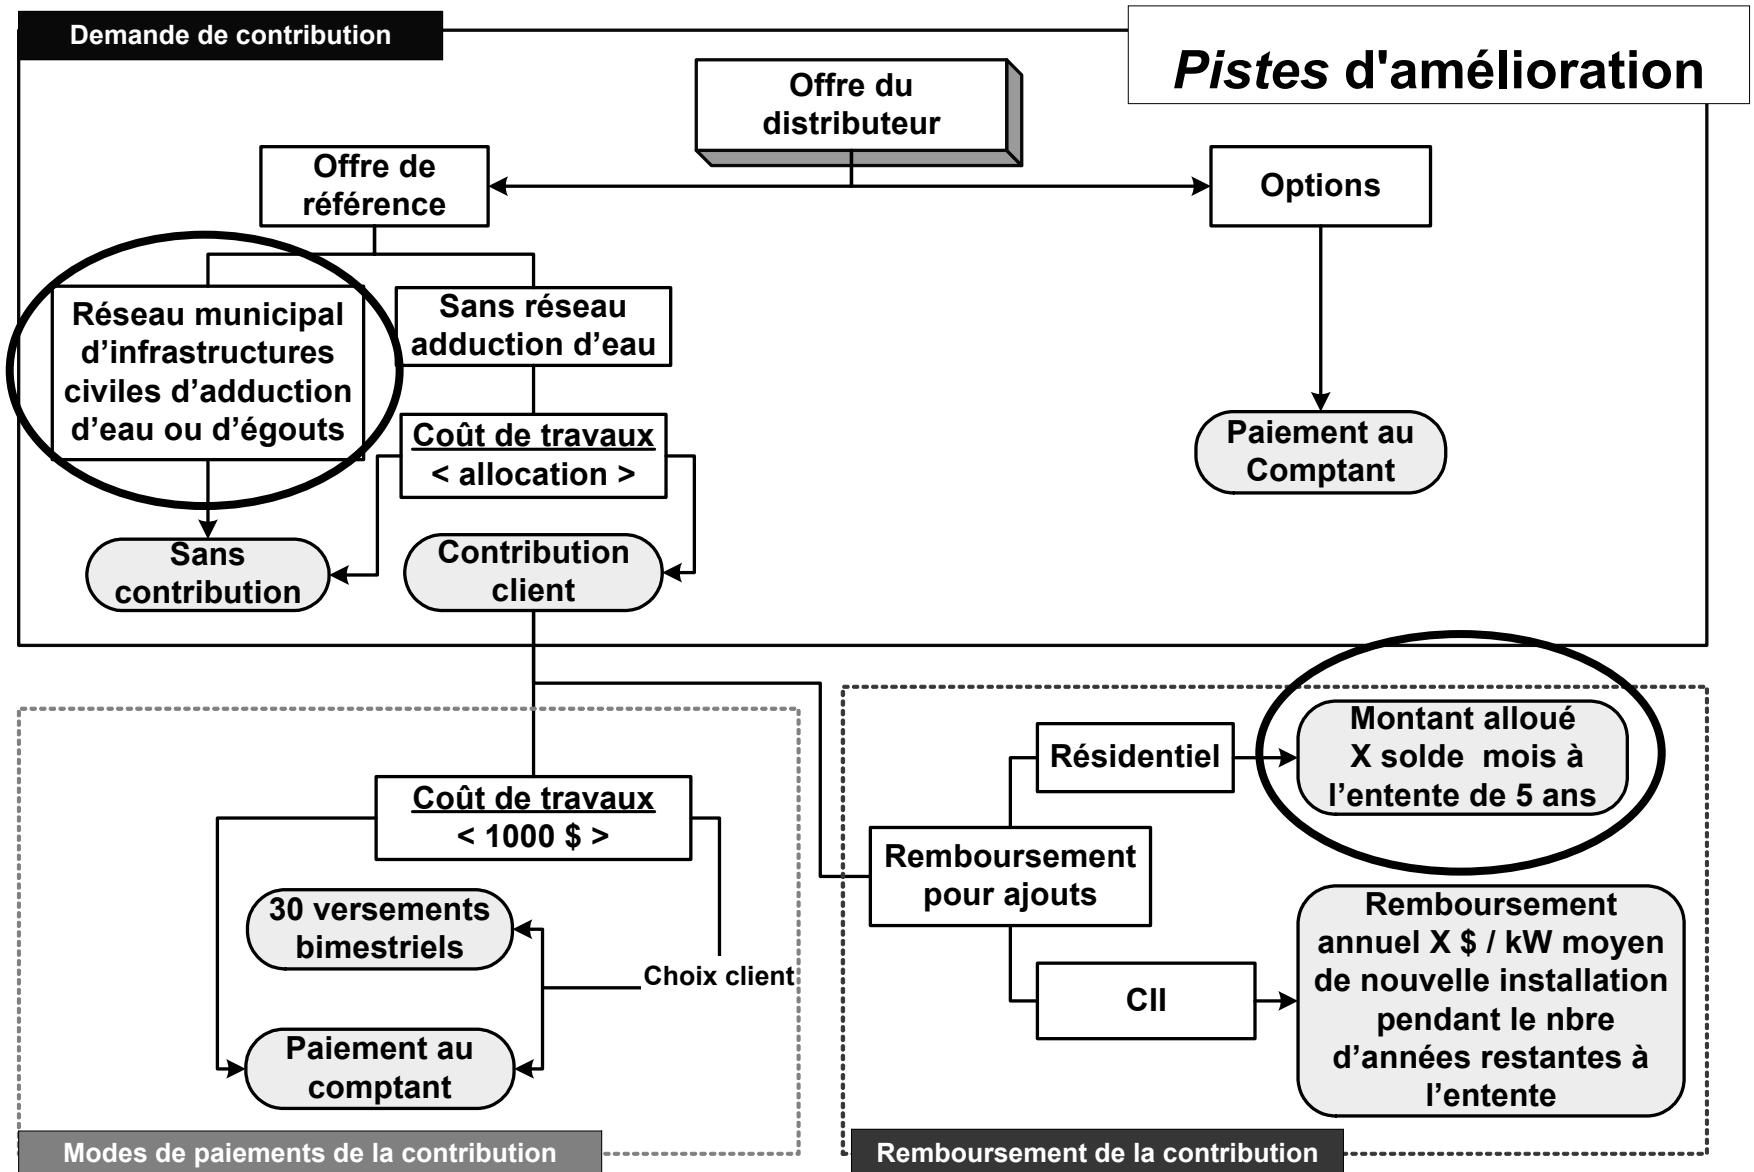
Demande de contribution

*Pistes* d'amélioration

Offre du distributeur

Offre de référence

Options

Réseau municipal d’infrastructures civiles d’adduction d’eau ou d’égouts

Sans réseau adduction d’eau

Coût de travaux
< allocation >

Paiement au Comptant

Sans contribution

Contribution client

Montant alloué X solde mois à l’entente de 5 ans

Résidentiel

Coût de travaux
< 1000 $ >

Remboursement pour ajouts

30 versements bimestriels

Choix client

Remboursement annuel X $ / kW moyen de nouvelle installation pendant le nbre d’années restantes à l’entente

CII

Paiement au comptant

Modes de paiements de la contribution

Remboursement de la contribution